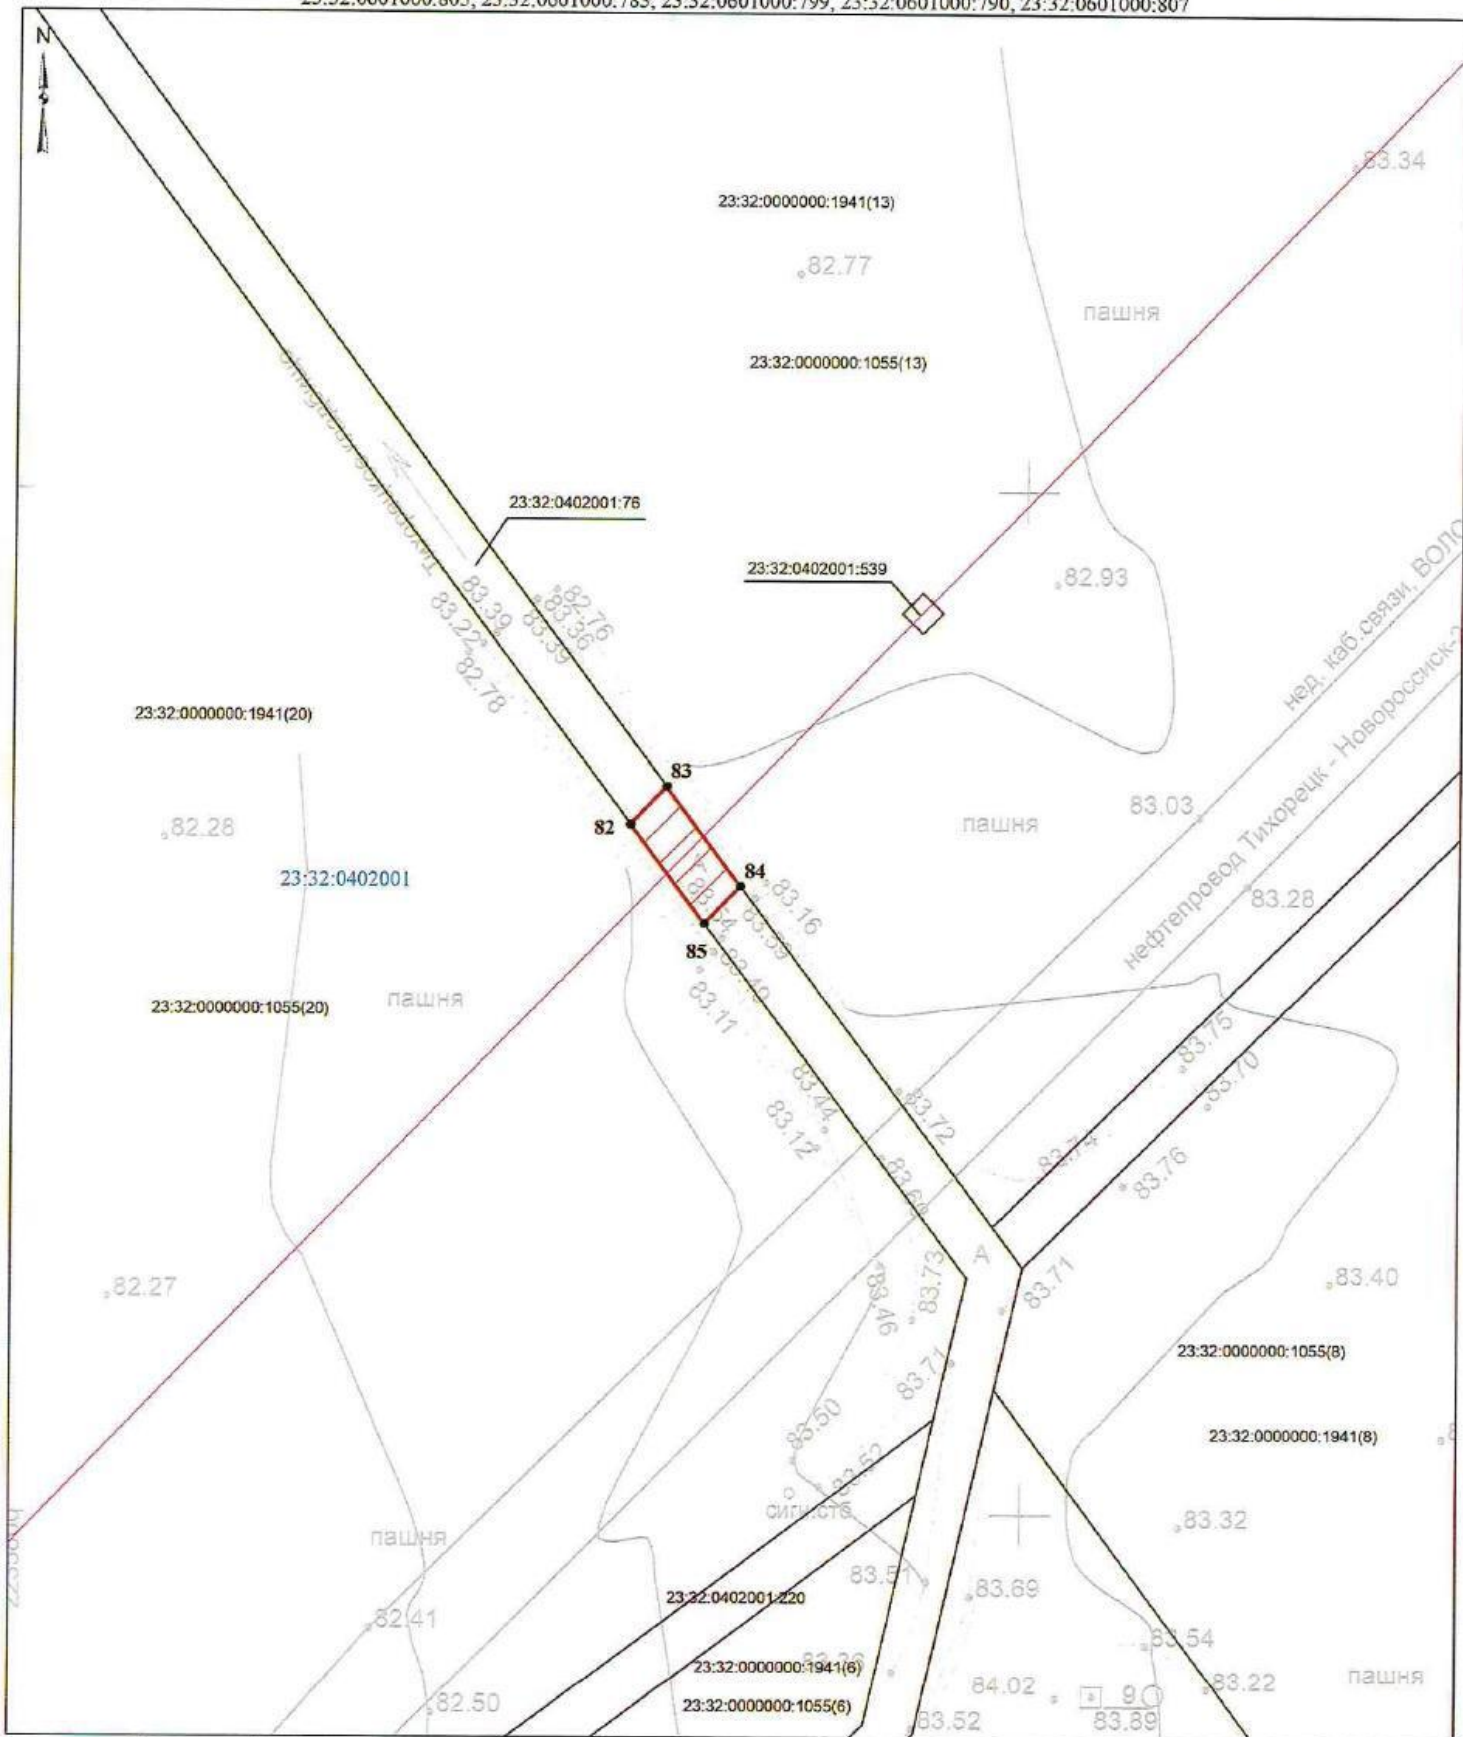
23:32:0601000:803, 23:32:0601000:785, 23:32:0601000:799, 23:32:0601000:790, 23:32:0601000:807

N

83.34

23:32:0000000:1941(13)

82.77

пашня

23:32:0000000:1055(13)

Тихорецк - Ейск

23:32:0402001:76

23:32:0402001:539

82.93

83.39
83.22
82.78
82.76
83.36
83.39

нед. каб.связи, ВОЛС

нефтепровод Тихорецк - Новороссийск-2

23:32:0000000:1941(20)

83

82

84

85

82.28

пашня

83.03

23:32:0402001

83.16
83.59
83.54
83.49
83.11

83.28

23:32:0000000:1055(20)

пашня

83.75
83.70

83.44
83.12
83.72
83.74
83.76
83.68

А

82.27

83.46
83.73
83.71
83.71

83.40

23:32:0000000:1055(8)

23:32:0000000:1941(8)

83.50
83.52
сигн.стб

83.32

пашня

83.51

23:32:0402001:220

83.69

82.41

83.54

23:32:0000000:1941(6)

84.02

9
83.89

83.22

пашня

82.50

23:32:0000000:1055(6)

83.52